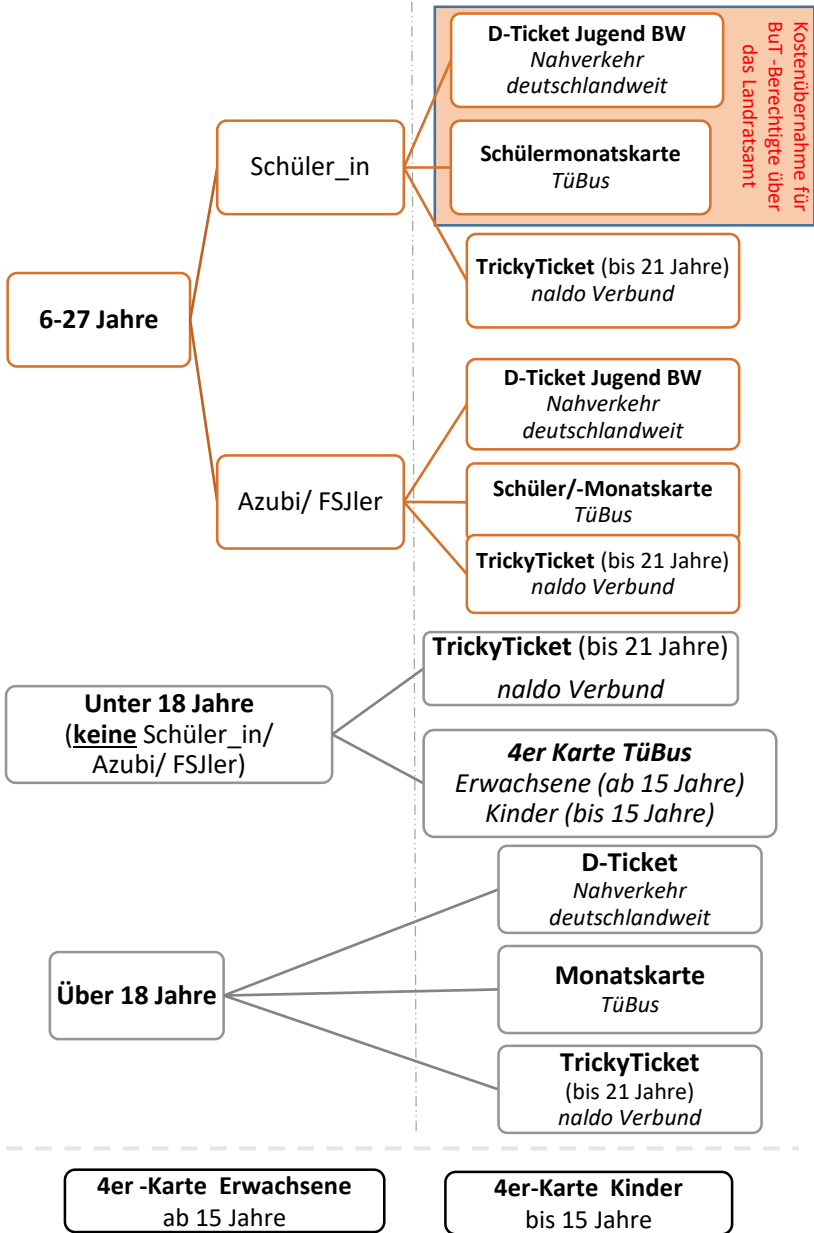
6-27 Jahre

Schüler_in

D-Ticket Jugend BW
Nahverkehr deutschlandweit

Schülermonatskarte
TüBus

Kostenübernahme für BuT -Berechtigte über das Landratsamt

TrickyTicket (bis 21 Jahre)
naldo Verbund

Azubi/ FSJler

D-Ticket Jugend BW
Nahverkehr deutschlandweit

Schüler/-Monatskarte
TüBus

TrickyTicket (bis 21 Jahre)
naldo Verbund

Unter 18 Jahre
(keine Schüler_in/ Azubi/ FSJler)

TrickyTicket (bis 21 Jahre)
naldo Verbund

4er Karte TüBus
Erwachsene (ab 15 Jahre)
Kinder (bis 15 Jahre)

Über 18 Jahre

D-Ticket
Nahverkehr deutschlandweit

Monatskarte
TüBus

TrickyTicket
(bis 21 Jahre)
naldo Verbund

4er -Karte Erwachsene
ab 15 Jahre

4er-Karte Kinder
bis 15 Jahre